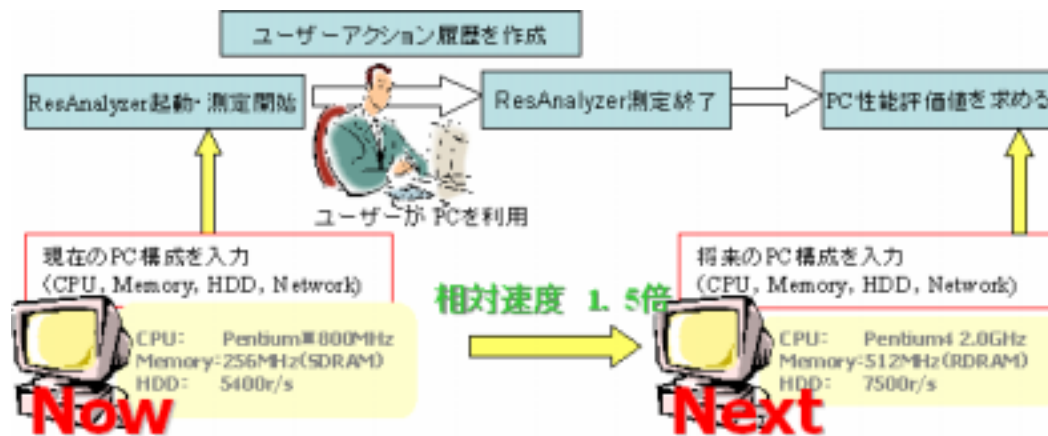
ユーザーアクション履歴を作成

ResAnalyzer起動・測定開始

ResAnalyzer測定終了

PC性能評価値を求める

ユーザーが PCを利用

現在のPC構成を入力
(CPU, Memory, HDD, Network)

相対速度 1.5倍

将来のPC構成を入力
(CPU, Memory, HDD, Network)

CPU: Pentium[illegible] 800MHz
Memory: 256MHz(SDRAM)
HDD: 5400r/s

Now

CPU: Pentium4 2.0GHz
Memory: 512MHz(RDRAM)
HDD: 7500r/s

Next